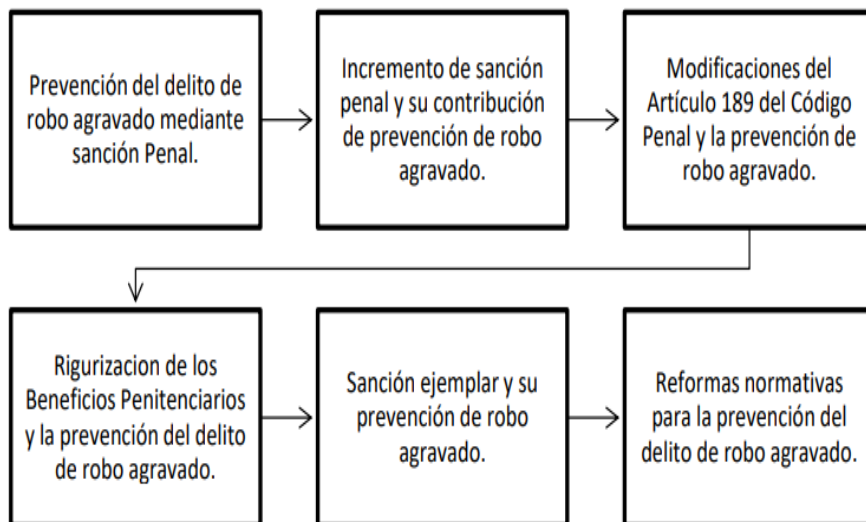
Prevención del delito de robo agravado mediante sanción Penal.

Incremento de sanción penal y su contribución de prevención de robo agravado.

Modificaciones del Artículo 189 del Código Penal y la prevención de robo agravado.

Rigurizacion de los Beneficios Penitenciarios y la prevención del delito de robo agravado.

Sanción ejemplar y su prevención de robo agravado.

Reformas normativas para la prevención del delito de robo agravado.